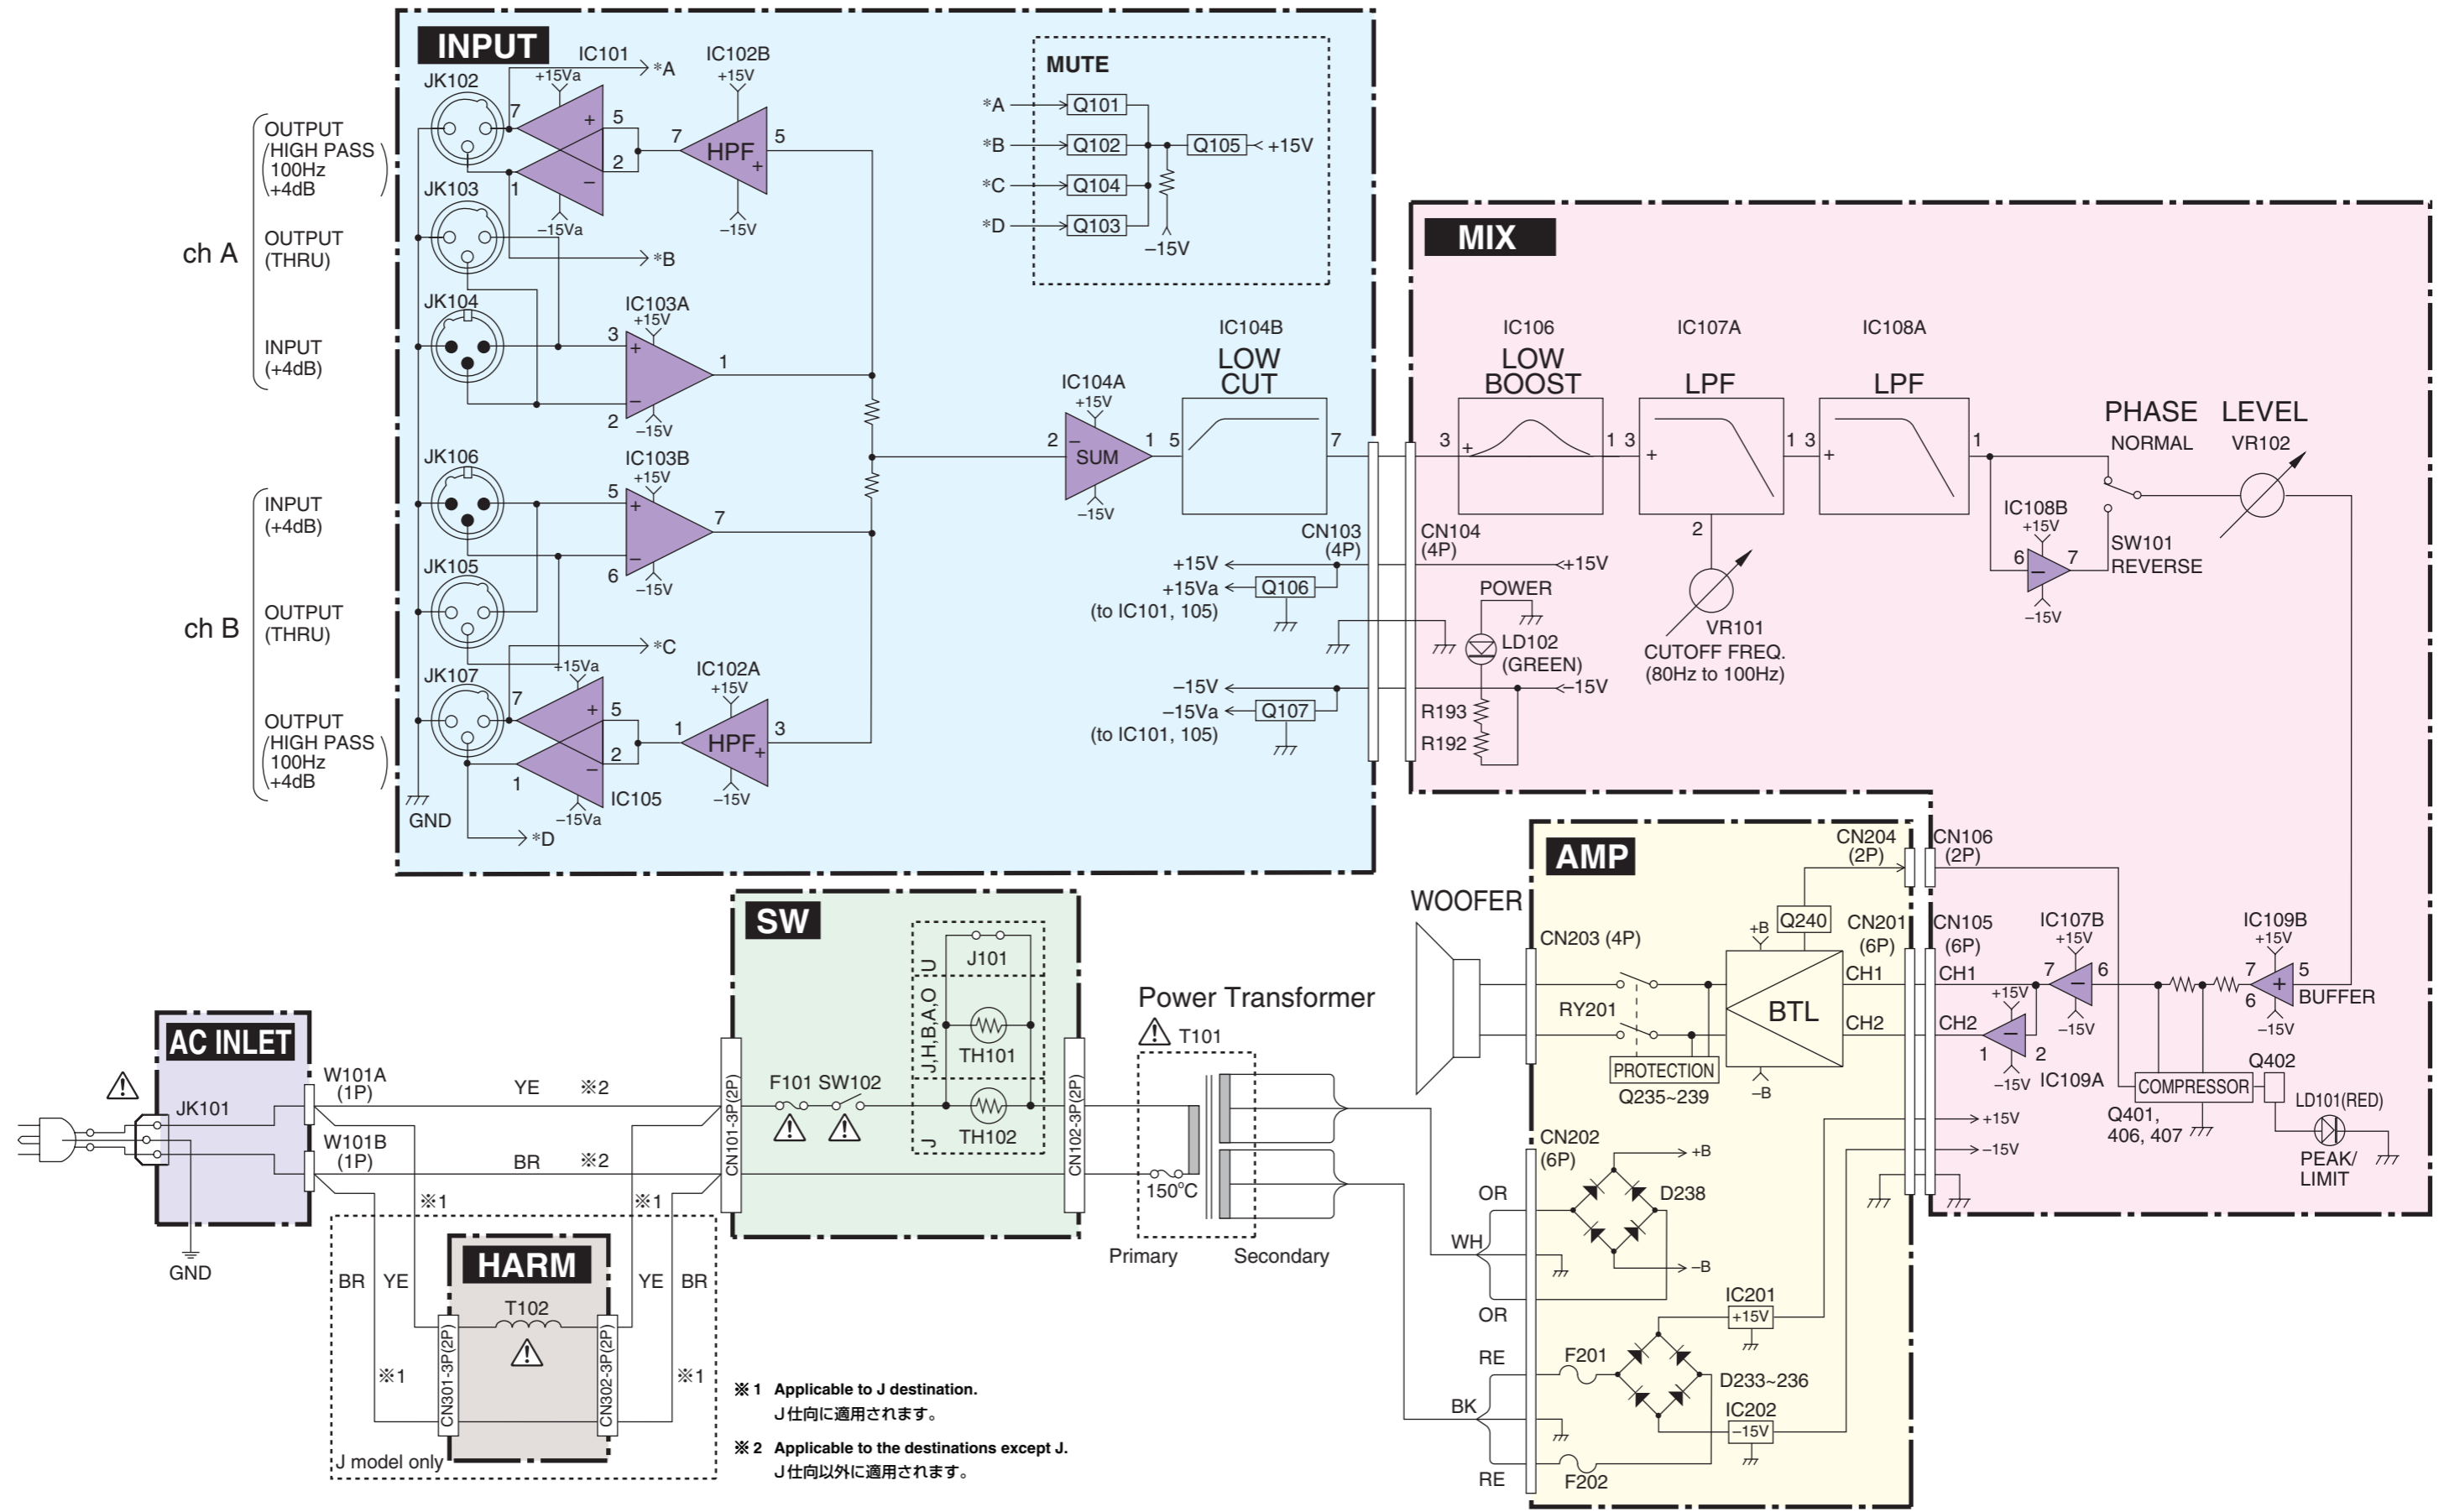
INPUT
IC101
+15Va
*A
IC102B
+15V
JK102
7
5
2
1
7
5
HPF
–15Va
–15V
JK103
*B
OUTPUT (HIGH PASS 100Hz +4dB)
ch A
OUTPUT (THRU)
INPUT (+4dB)
JK104
IC103A
+15V
3
1
2
–15V
MUTE
*A Q101
*B Q102
*C Q104
*D Q103
Q105 +15V
–15V
IC104B
LOW CUT
IC104A
+15V
2
SUM
1 5
7
–15V
JK106
IC103B
+15V
5
7
6
–15V
INPUT (+4dB)
JK105
ch B
OUTPUT (THRU)
*C
+15Va
JK107
IC102A
+15V
7
5
2
1
1
3
HPF
IC105
–15Va
–15V
OUTPUT (HIGH PASS 100Hz +4dB)
GND
*D
CN103 (4P)
+15V
+15Va Q106
(to IC101, 105)
–15V
–15Va Q107
(to IC101, 105)
MIX
IC106
LOW BOOST
IC107A
LPF
IC108A
LPF
3
1 3
2
1 3
1
CN104 (4P)
+15V
POWER
LD102 (GREEN)
–15V
R193
R192
VR101
CUTOFF FREQ. (80Hz to 100Hz)
PHASE
NORMAL
LEVEL
VR102
IC108B
+15V
6
7
–15V
SW101
REVERSE
AMP
CN204 (2P)
CN106 (2P)
WOOFER
CN203 (4P)
Q240
+B
CN201 (6P)
CN105 (6P)
IC107B
+15V
IC109B
+15V
CH1
CH1
7
6
7
5
BTL
RY201
CH2
CH2
+15V
–15V
6
BUFFER
–15V
PROTECTION
Q235~239
–B
1
2
–15V
IC109A
COMPRESSOR
Q402
Q401, 406, 407
LD101(RED)
PEAK/ LIMIT
+15V
–15V
SW
J101
J,H,B,A,O :U
TH101
J
TH102
F101 SW102
CN101-3P(2P)
CN102-3P(2P)
Power Transformer
T101
150°C
Primary
Secondary
AC INLET
JK101
W101A (1P)
W101B (1P)
YE ※2
BR ※2
※1
※1
GND
BR
YE
HARM
T102
YE
BR
CN301-3P(2P)
CN302-3P(2P)
※1
※1
J model only
※1 Applicable to J destination.
J仕向に適用されます。
※2 Applicable to the destinations except J.
J仕向以外に適用されます。
CN202 (6P)
+B
OR
D238
WH
–B
OR
IC201
+15V
RE
F201
D233~236
BK
IC202
–15V
RE
F202